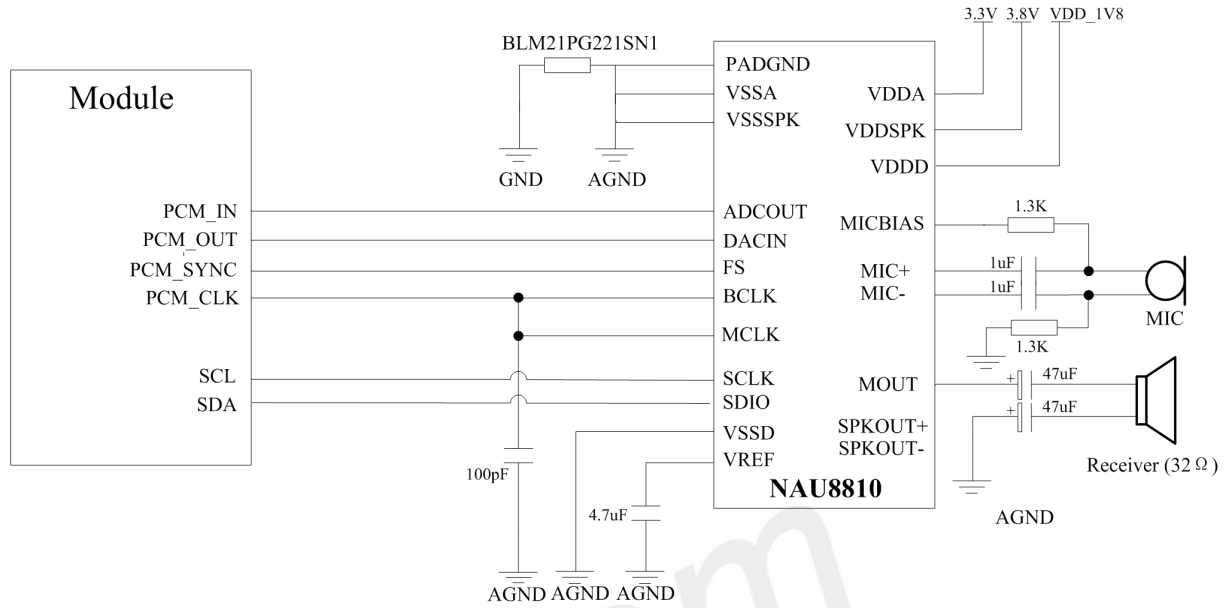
3.3V 3.8V VDD_1V8

BLM21PG221SN1

Module

PADGND
VSSA
VSSSPK

VDDA
VDDSPK
VDDD

GND AGND

PCM_IN
PCM_OUT
PCM_SYNC
PCM_CLK

ADCOUT
DACIN
FS
BCLK
MCLK

MICBIAS
1.3K
MIC+
MIC-
1uF
1uF
MIC
1.3K

SCL
SDA

SCLK
SDIO
VSSD
VREF

MOUT
SPKOUT+
SPKOUT-
47uF
47uF
Receiver (32 Ω)

100pF
4.7uF

NAU8810

AGND

AGND AGND AGND